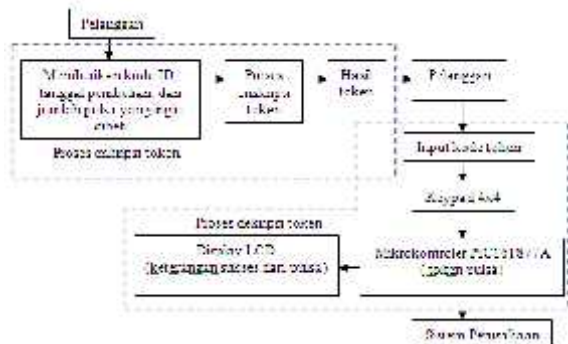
Pelanggan

Membuat enkripsi ID, tanggal pembelian dan jumlah pulsa yang ingin dibeli

Proses enkripsi token

Hasil token

Proses enkripsi token

Pelanggan

Input kode token

Keypad 4x4

Proses dekripsi token

Display LCD (keterangan sukses dan pulsa)

Mikrokontroler ATMEGA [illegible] (pengisian pulsa)

Sistem Penyalaan